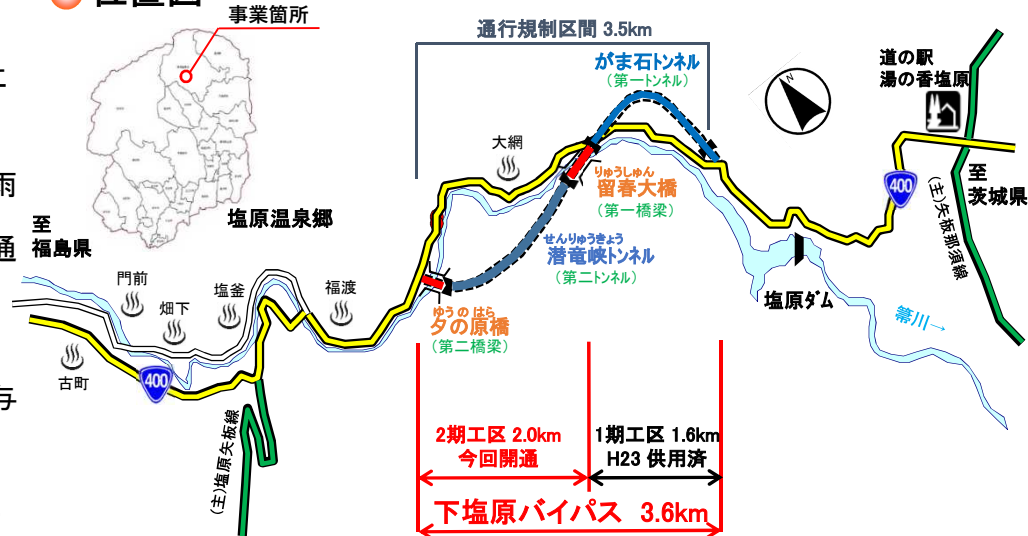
位置図

事業箇所

塩原温泉郷

通行規制区間 3.5km

がま石トンネル
(第一トンネル)

道の駅
湯の香塩原

大網

りゅうしゅん
留春大橋
(第一橋梁)

至
茨城県

400

(主)矢板那須線

せんりゅうきょう
潜竜峡トンネル
(第二トンネル)

至
福島県

門前

畑下

塩釜

福渡

ゆうのはら
夕の原橋
(第二橋梁)

塩原ダム

箒川→

古町

400

(主)塩原矢板線

2期工区 2.0km
今回開通

1期工区 1.6km
H23 供用済

下塩原バイパス 3.6km